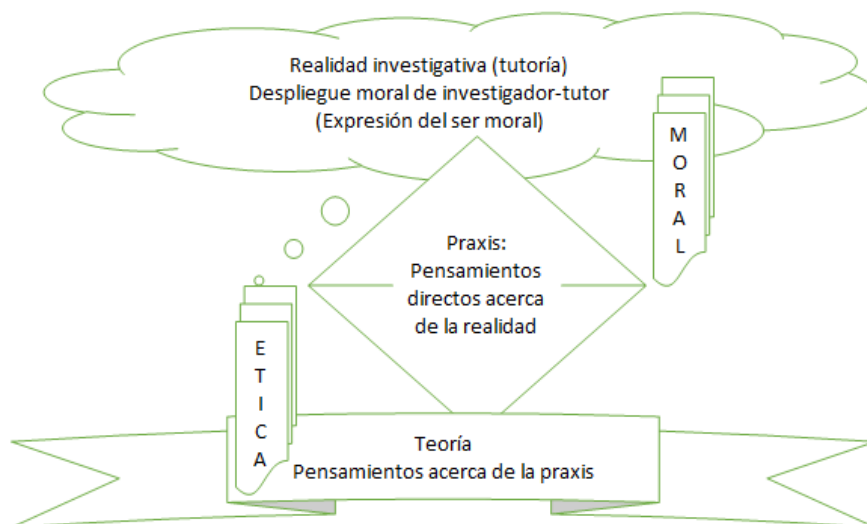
Realidad investigativa (tutoría)
Despliegue moral de investigador-tutor
(Expresión del ser moral)

MORAL

Praxis:
Pensamientos directos acerca de la realidad

ETICA

Teoría
Pensamientos acerca de la praxis